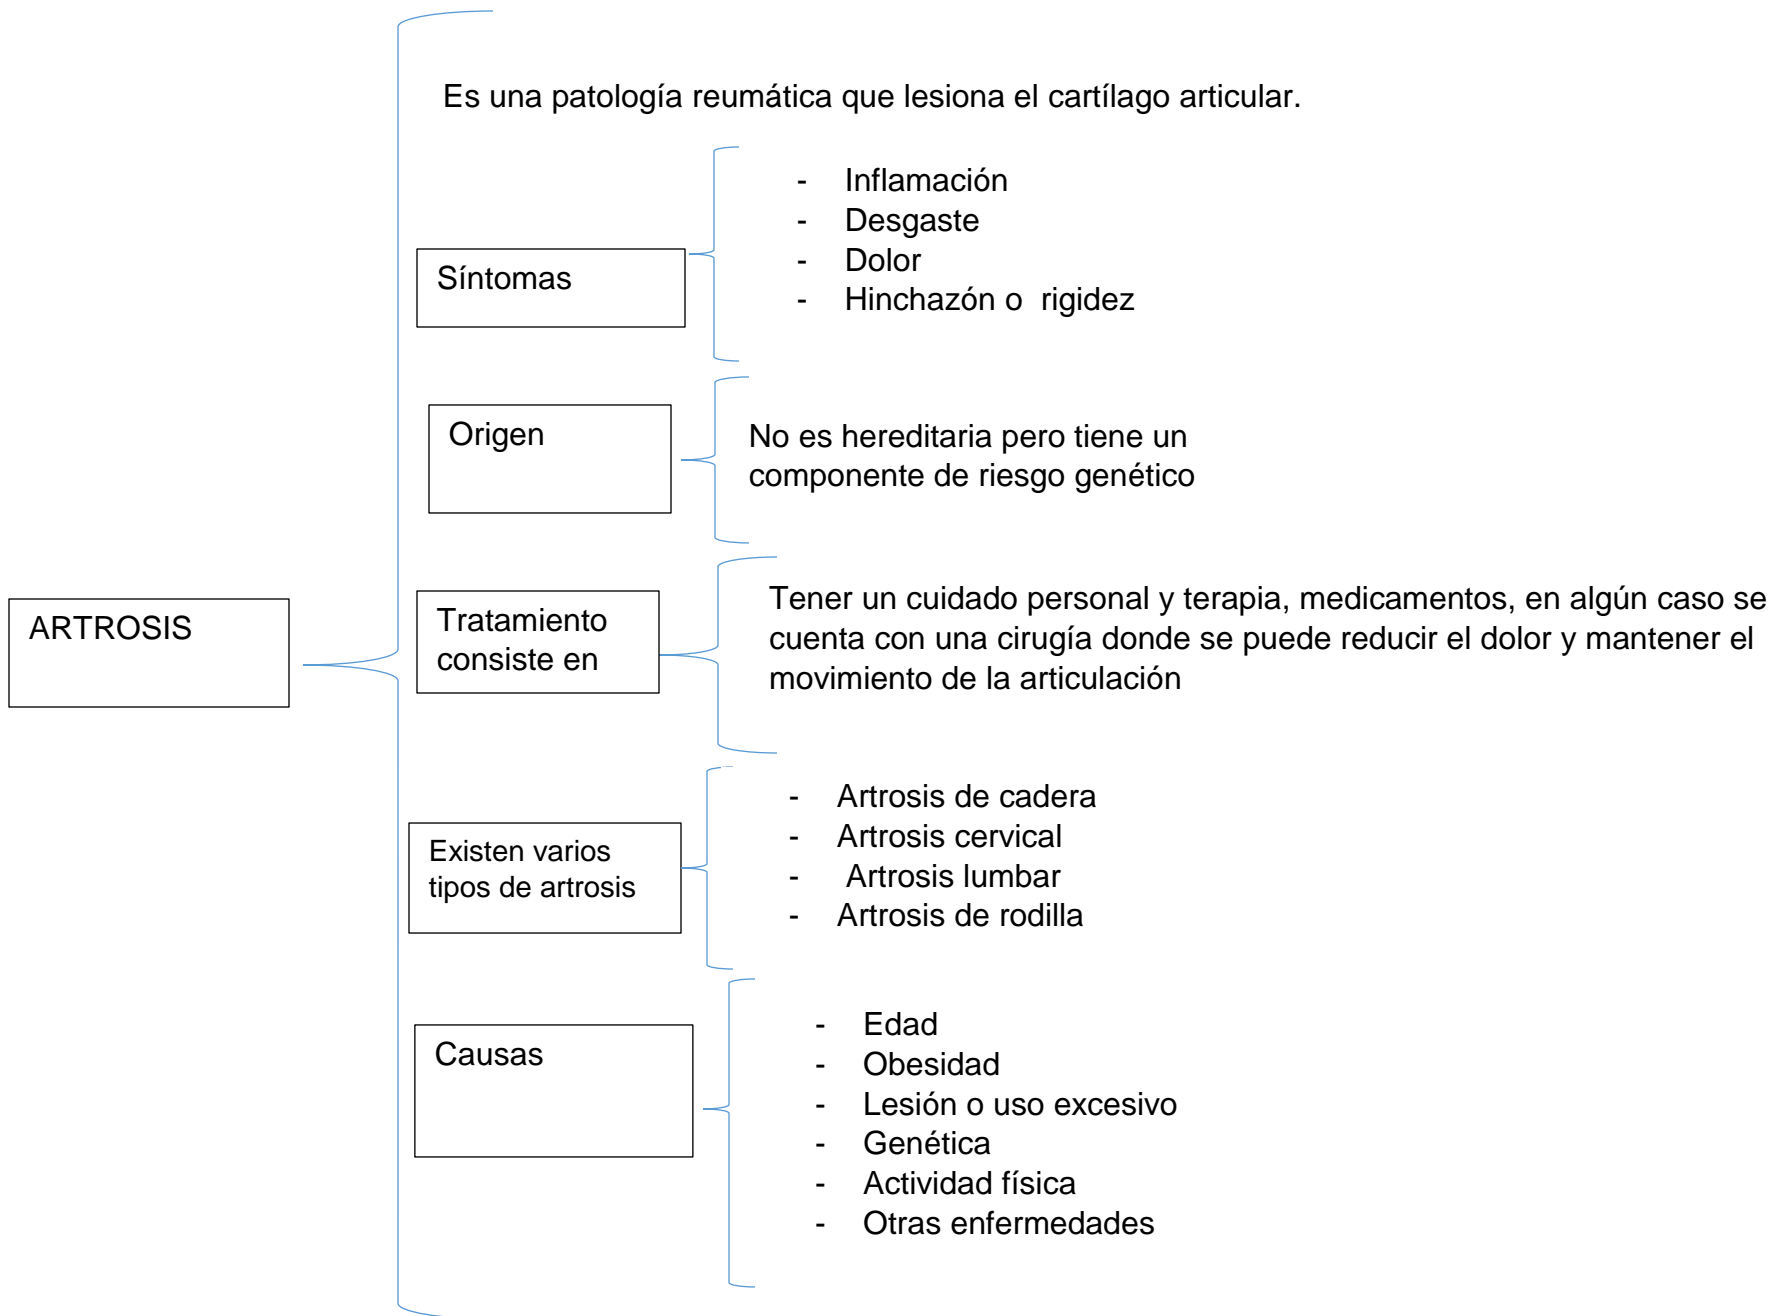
ARTROSIS

Es una patología reumática que lesiona el cartílago articular.

Síntomas

- Inflamación
- Desgaste
- Dolor
- Hinchazón o rigidez

Origen

No es hereditaria pero tiene un componente de riesgo genético

Tratamiento consiste en

Tener un cuidado personal y terapia, medicamentos, en algún caso se cuenta con una cirugía donde se puede reducir el dolor y mantener el movimiento de la articulación

Existen varios tipos de artrosis

- Artrosis de cadera
- Artrosis cervical
- Artrosis lumbar
- Artrosis de rodilla

Causas

- Edad
- Obesidad
- Lesión o uso excesivo
- Genética
- Actividad física
- Otras enfermedades